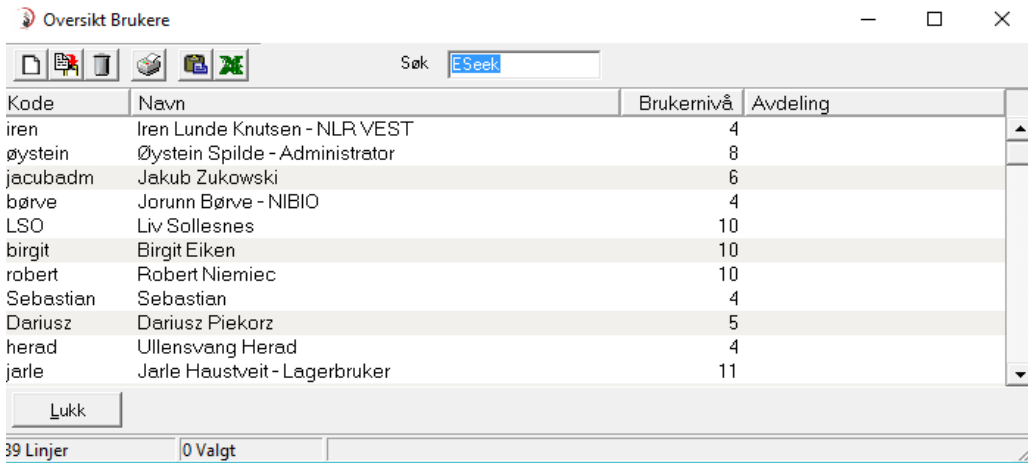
Oversikt Brukere

Søk ESeek

| Kode | Navn | Brukernivå | Avdeling |
|---|---|---|---|
| iren | Iren Lunde Knutsen - NLR VEST | 4 | |
| øystein | Øystein Spilde - Administrator | 8 | |
| jacubadm | Jakub Zukowski | 6 | |
| børve | Jorunn Børve - NIBIO | 4 | |
| LSO | Liv Sollesnes | 10 | |
| birgit | Birgit Eiken | 10 | |
| robert | Robert Niemiec | 10 | |
| Sebastian | Sebastian | 4 | |
| Dariusz | Dariusz Piekorz | 5 | |
| herad | Ullensvang Herad | 4 | |
| jarle | Jarle Haustveit - Lagerbruker | 11 | |

Lukk

39 Linjer
0 Valgt